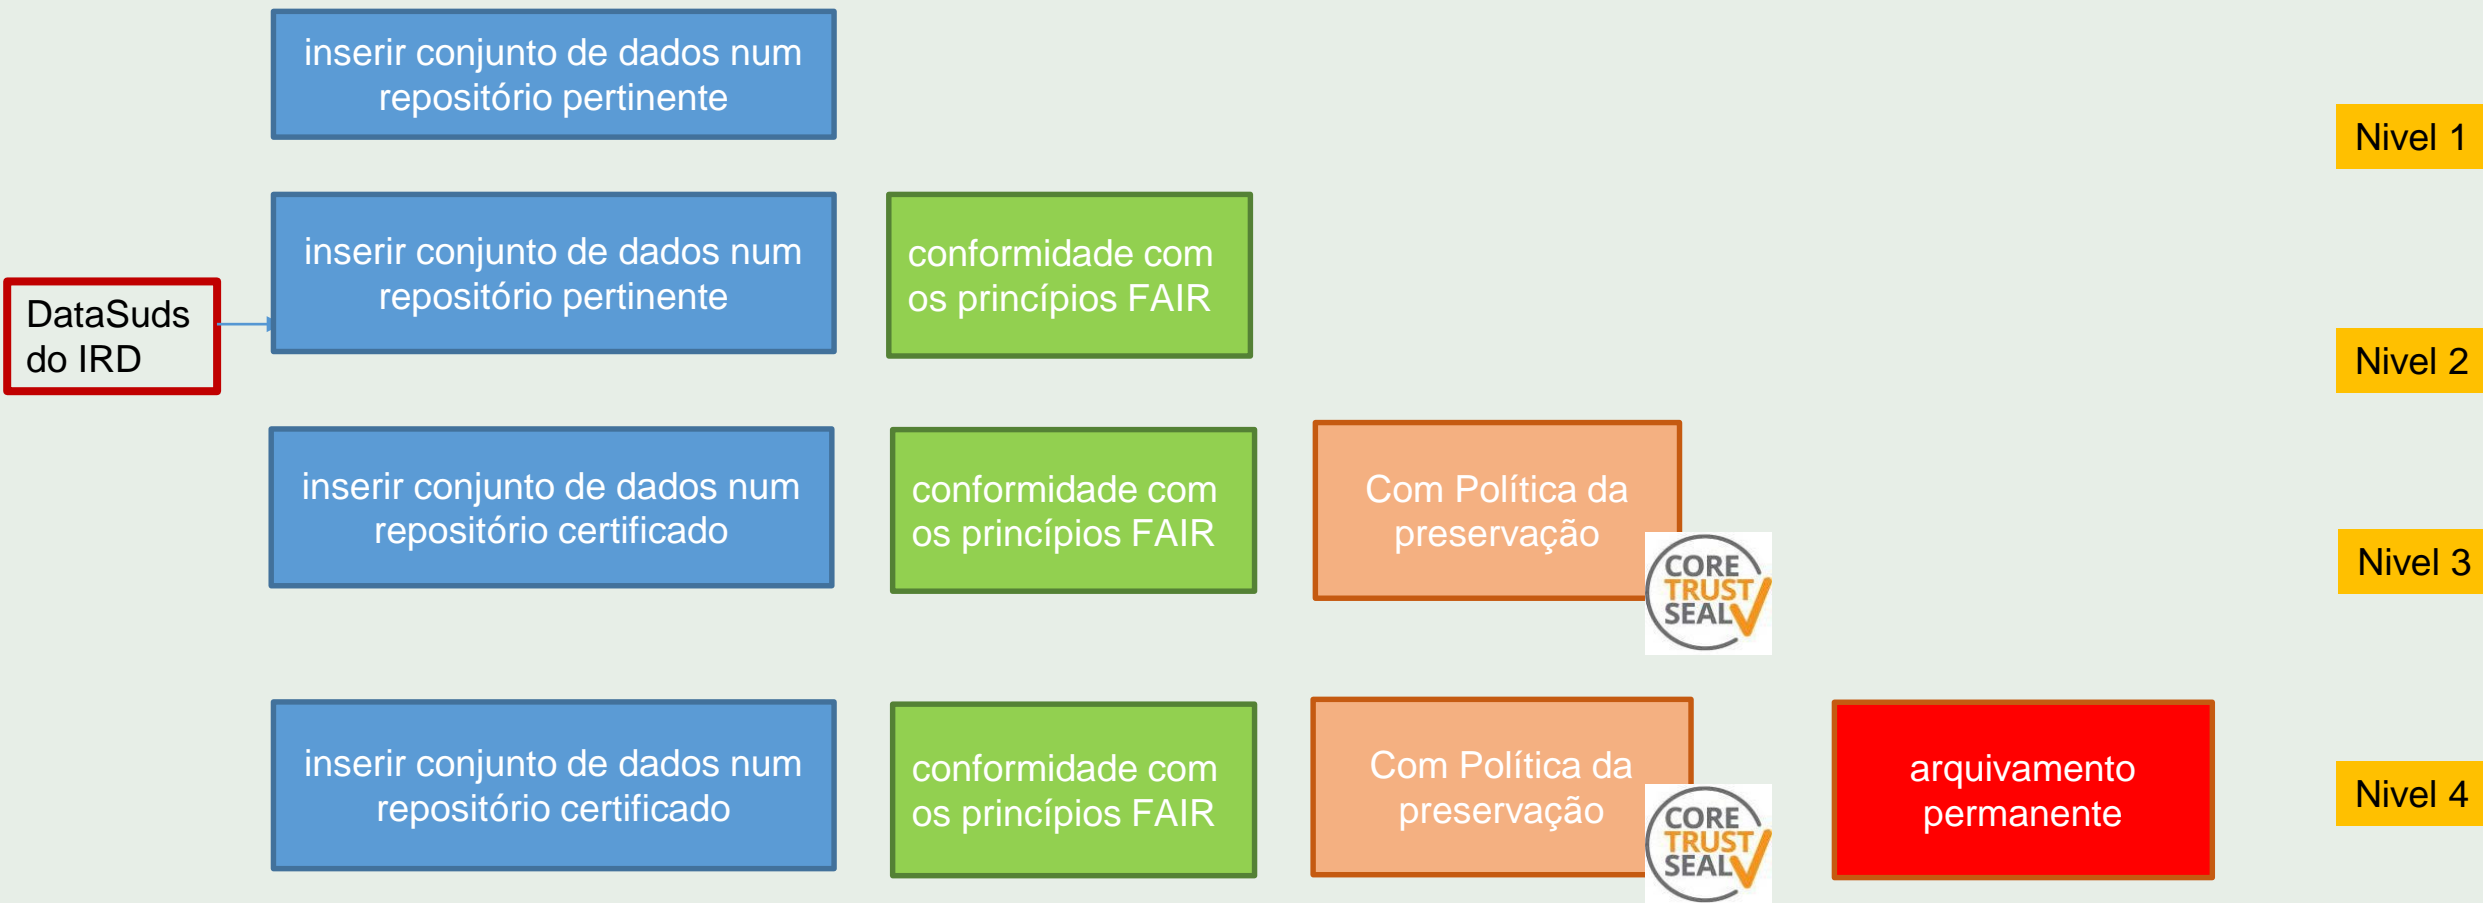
inserir conjunto de dados num repositório pertinente

Nivel 1

DataSuds do IRD

inserir conjunto de dados num repositório pertinente

conformidade com os princípios FAIR

Nivel 2

inserir conjunto de dados num repositório certificado

conformidade com os princípios FAIR

Com Política da preservação

CORE TRUST SEAL

Nivel 3

inserir conjunto de dados num repositório certificado

conformidade com os princípios FAIR

Com Política da preservação

CORE TRUST SEAL

arquivamento permanente

Nivel 4